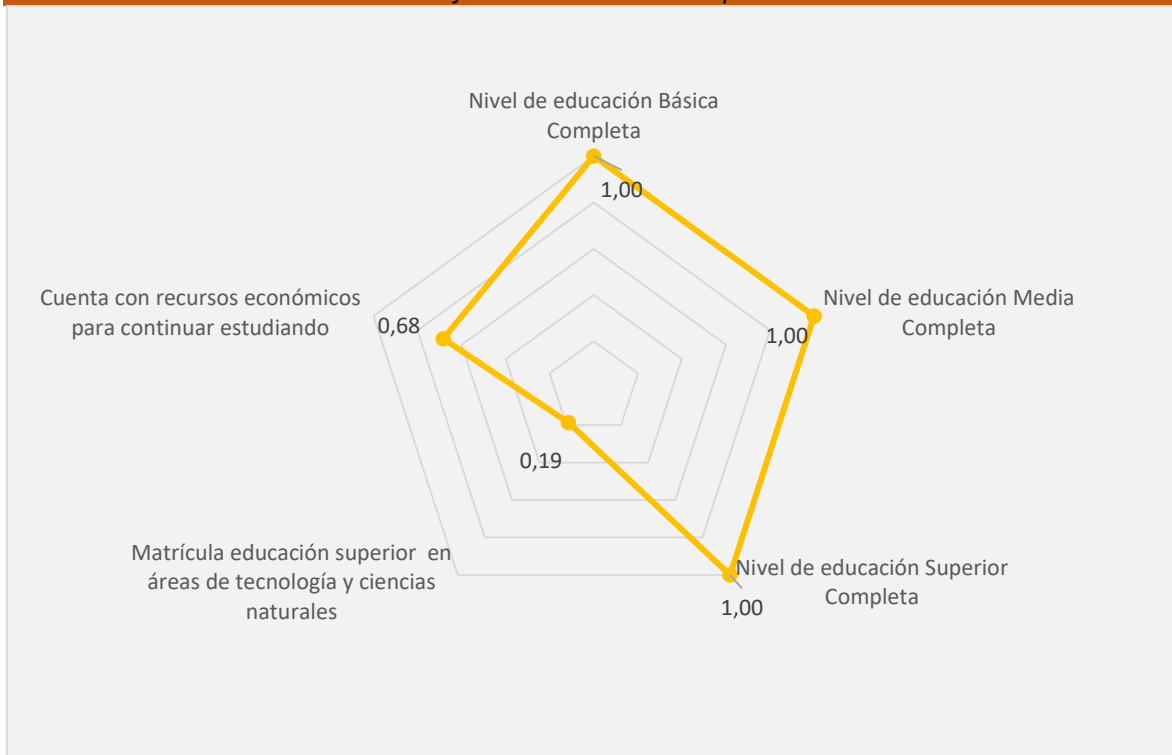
Nivel de educación Básica Completa

1,00

Nivel de educación Media Completa

1,00

Nivel de educación Superior Completa

1,00

Matrícula educación superior en áreas de tecnología y ciencias naturales

0,19

Cuenta con recursos económicos para continuar estudiando

0,68